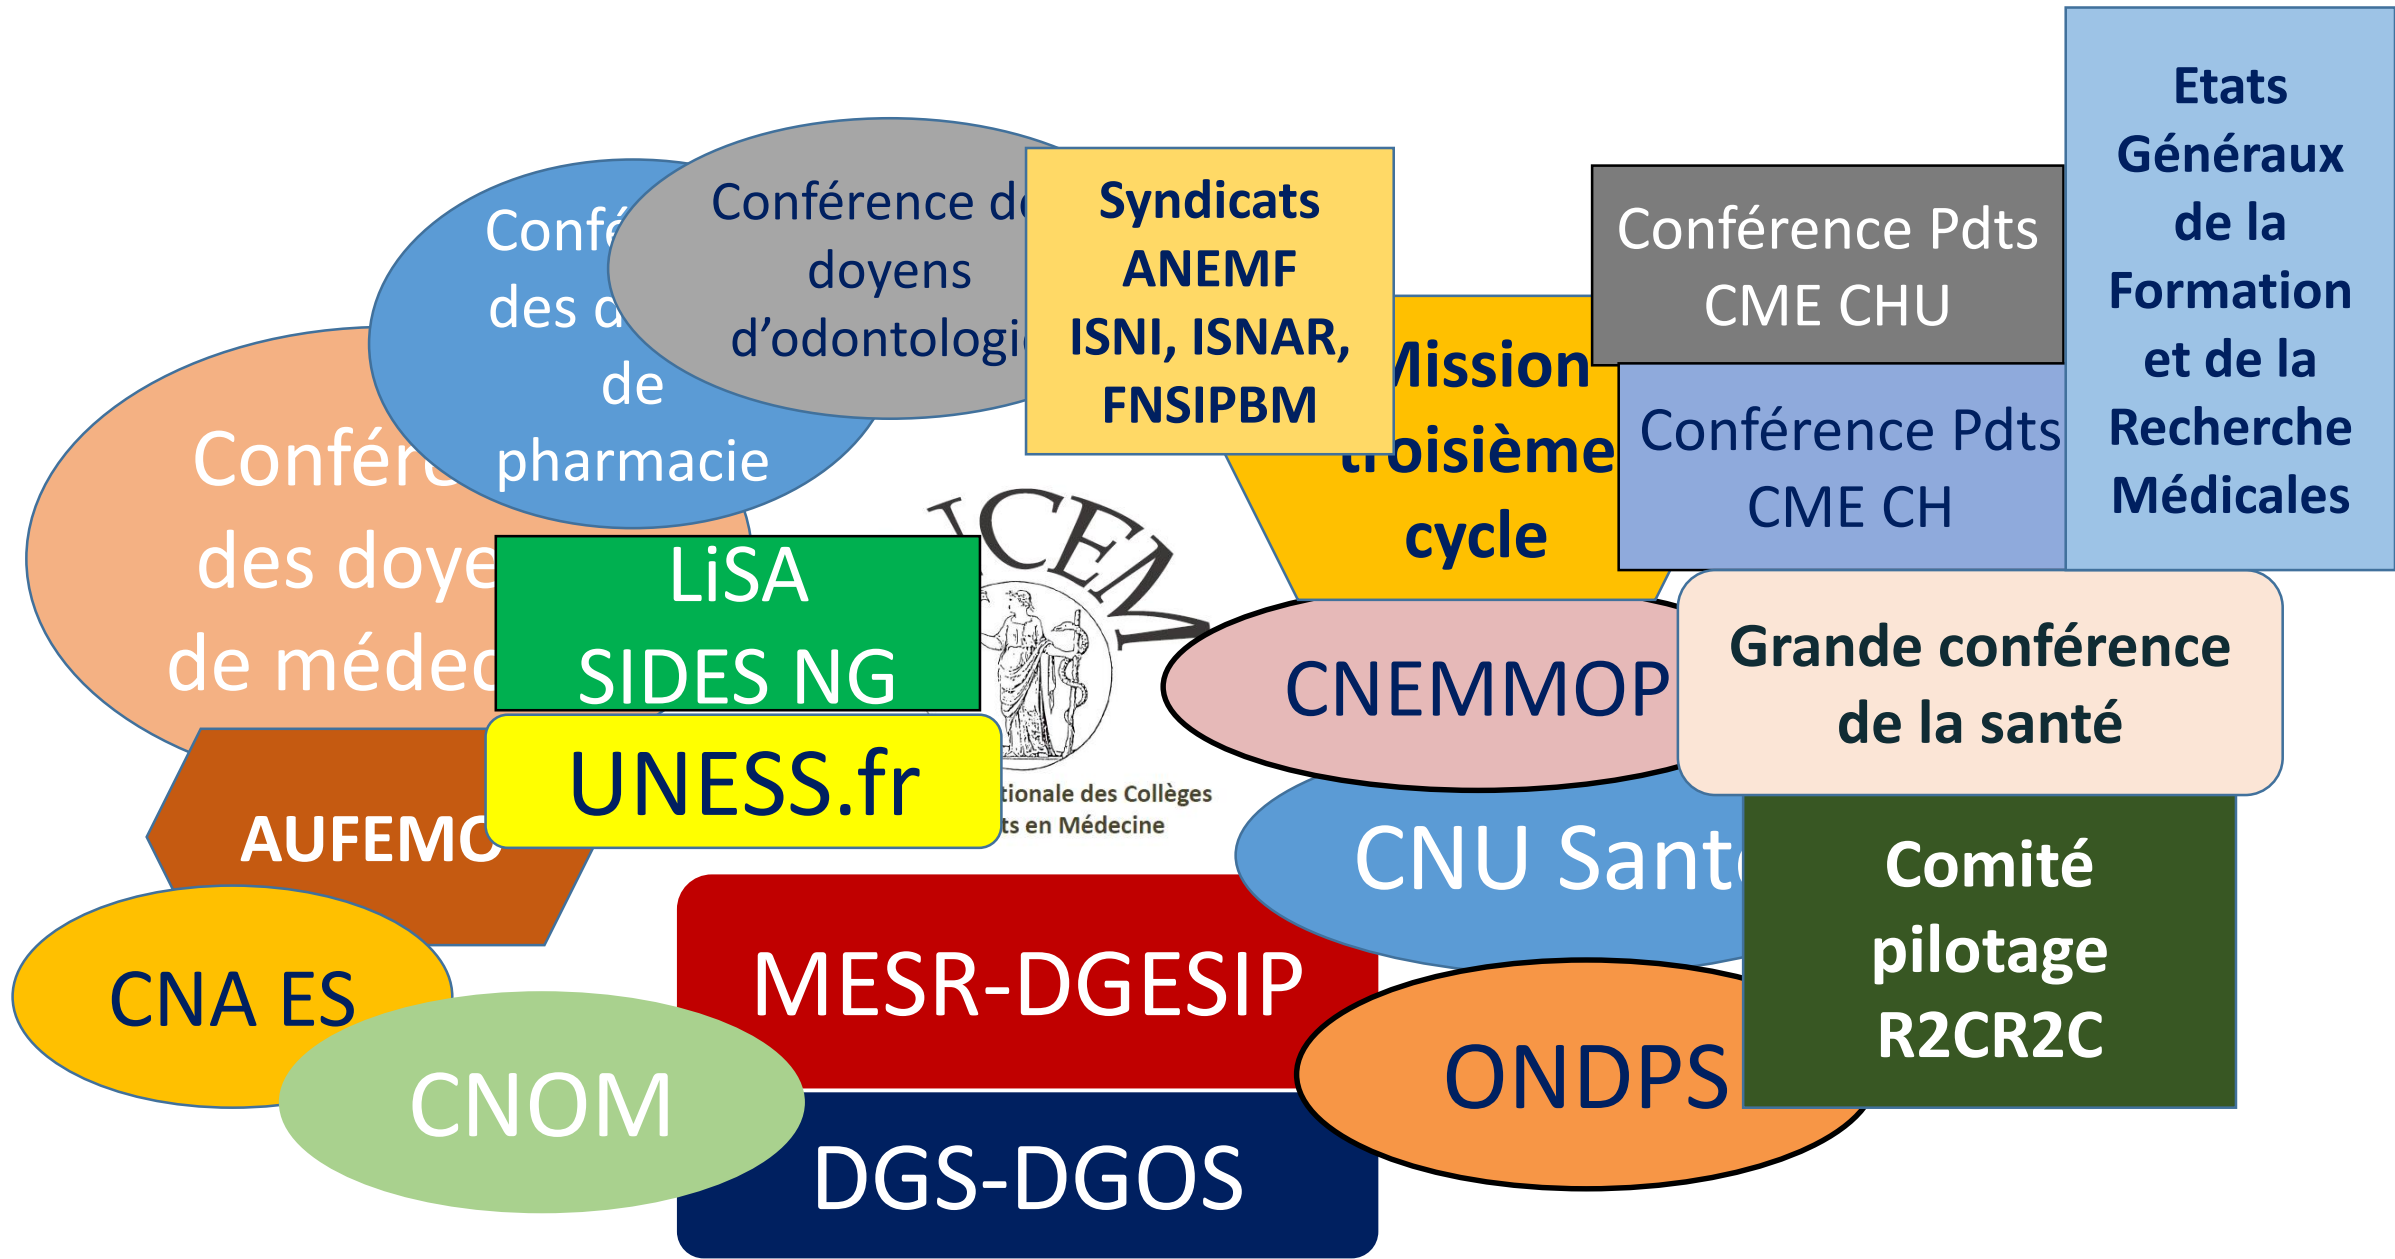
Confé
des d
de
pharmacie

Conférence de
doyens
d'odontologi

Syndicats
ANEMF
ISNI, ISNAR,
FNSIPBM

Conférence Pdts
CME CHU

Etats
Généraux
de la
Formation
et de la
Recherche
Médicales

Mission
troisième
cycle

Conférence Pdts
CME CH

Confére
des doye
de médec

LiSA
SIDES NG

CEM

UNESS.fr

tionale des Collèges
ts en Médecine

CNEMMOP

Grande conférence
de la santé

AUFEMO

CNU Santé

Comité
pilotage
R2CR2C

CNA ES

MESR-DGESIP

ONDPS

CNOM

DGS-DGOS